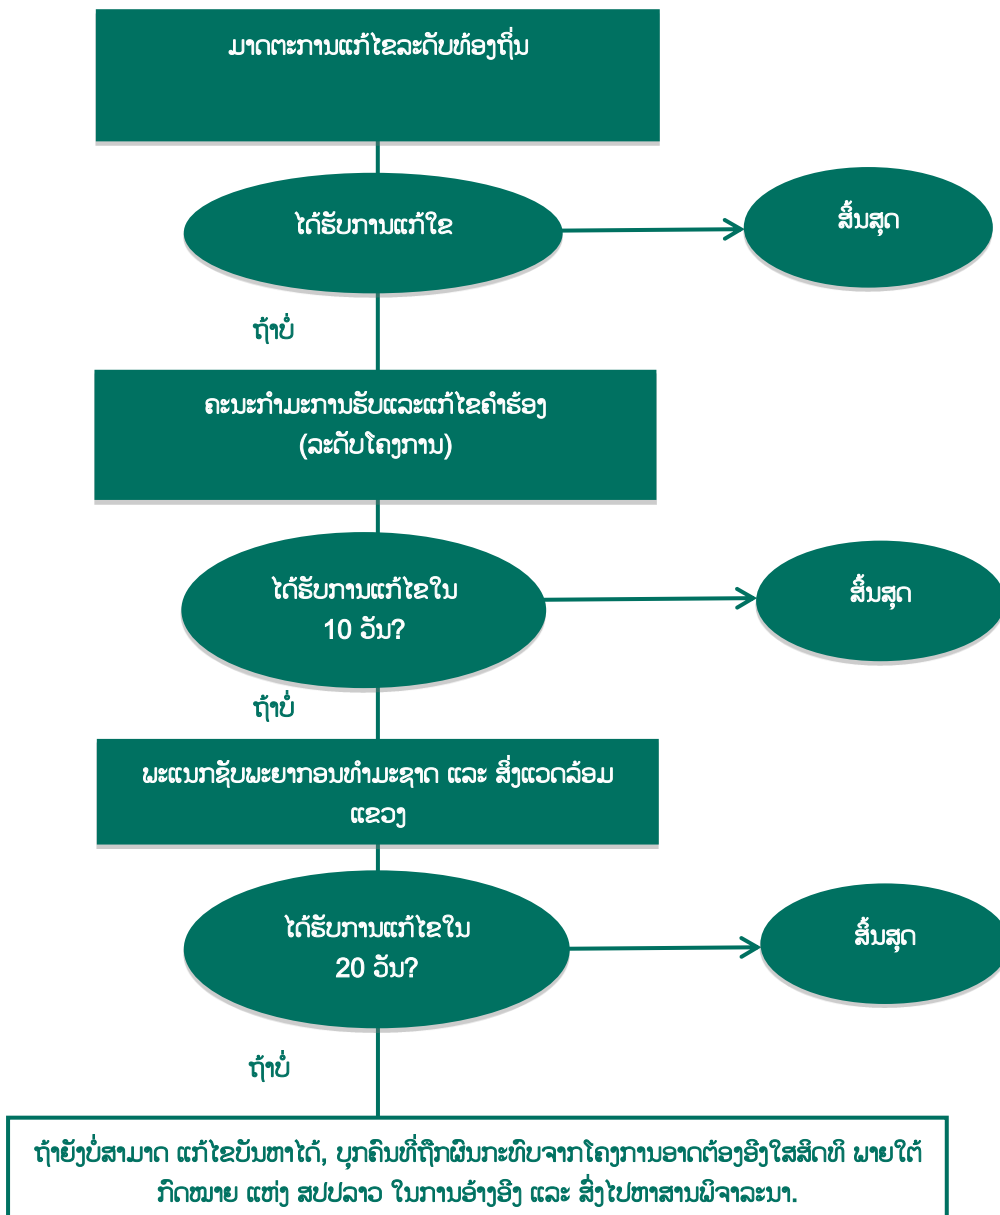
ມາດຕະການແກ້ໄຂລະດັບທ້ອງຖິ່ນ

ໄດ້ຮັບການແກ້ໃຂ

ສິ້ນສຸດ

ຖ້າບໍ່

ຄະນະກໍາມະການຮັບແລະແກ້ໄຂຄໍາຮ້ອງ (ລະດັບໂຄງການ)

ໄດ້ຮັບການແກ້ໄຂໃນ 10 ວັນ?

ສິ້ນສຸດ

ຖ້າບໍ່

ພະແນກຊັບພະຍາກອນທໍາມະຊາດ ແລະ ສິ່ງແວດລ້ອມ ແຂວງ

ໄດ້ຮັບການແກ້ໄຂໃນ 20 ວັນ?

ສິ້ນສຸດ

ຖ້າບໍ່

ຖ້າຍັງບໍ່ສາມາດ ແກ້ໄຂບັນຫາໄດ້, ບຸກຄົນທີ່ຖືກຜົນກະທົບຈາກໂຄງການອາດຕ້ອງອີງໃສ່ສິດທິ ພາຍໃຕ້ ກົດໝາຍ ແຫ່ງ ສປປລາວ ໃນການອ້າງອີງ ແລະ ສົ່ງໄປຫາສານພິຈາລະນາ.